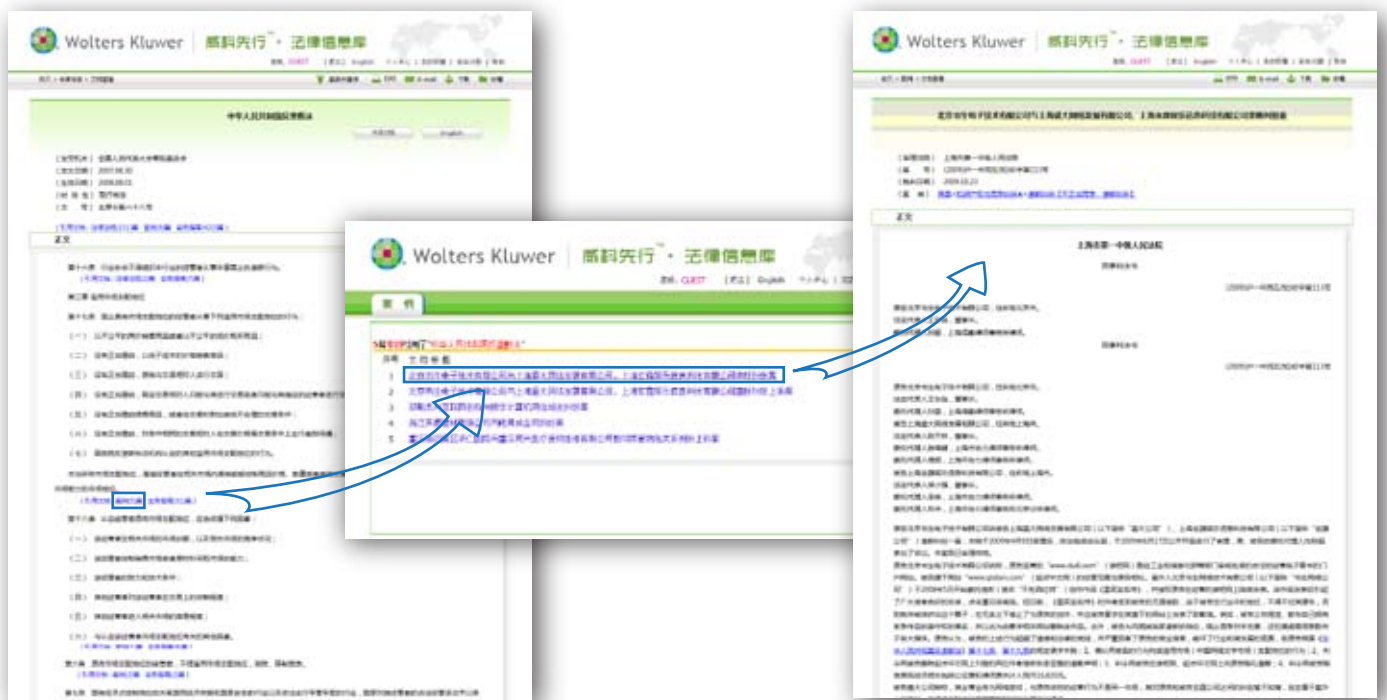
Wolters Kluwer | 威科先行™ · 法律信息库

中华人民共和国反垄断法

第二章 垄断协议

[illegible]

Wolters Kluwer | 威科先行™ · 法律信息库

案 例

5篇案例引用了"中华人民共和国反垄断法"

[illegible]

Wolters Kluwer | 威科先行™ · 法律信息库

北京书生电子技术有限公司与上海盛大网络发展有限公司、上海玄霆娱乐信息科技有限公司垄断纠纷案

正文

上海市第一中级人民法院

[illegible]